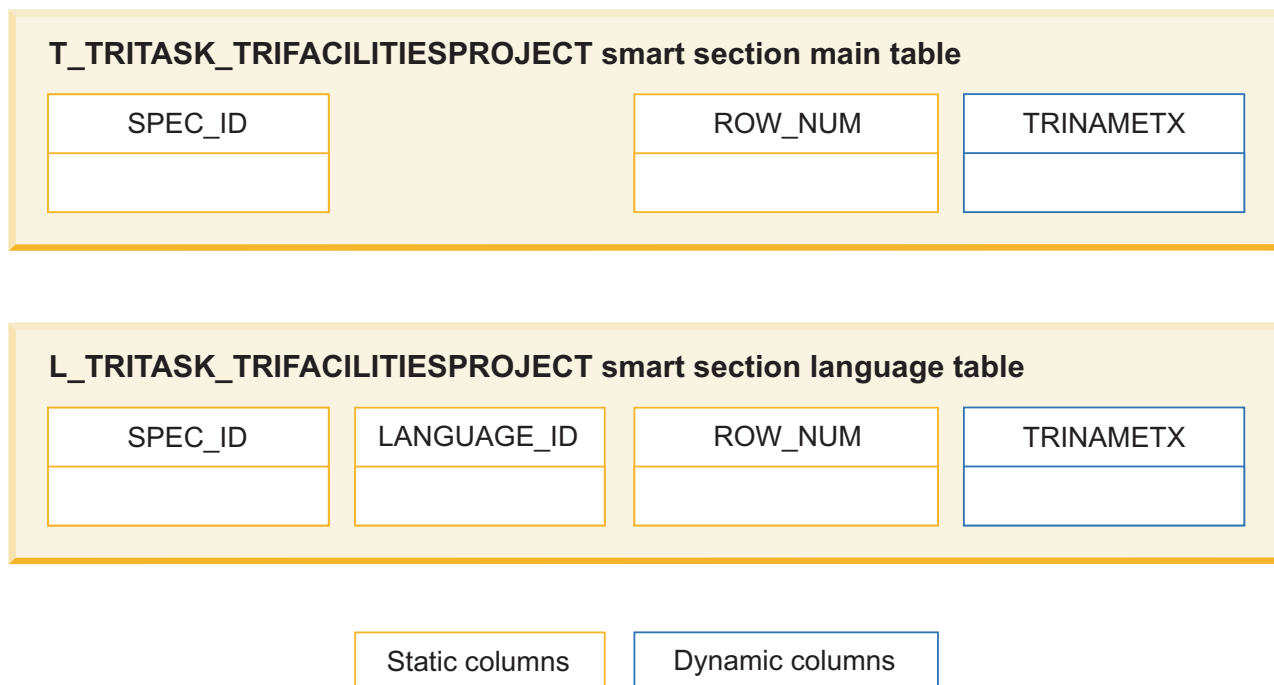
**T_TRITASK_TRIFACILITIESPROJECT smart section main table**

| SPEC_ID | ROW_NUM | TRINAMETX |
|---|---|---|
| | | |

**L_TRITASK_TRIFACILITIESPROJECT smart section language table**

| SPEC_ID | LANGUAGE_ID | ROW_NUM | TRINAMETX |
|---|---|---|---|
| | | | |

Static columns

Dynamic columns